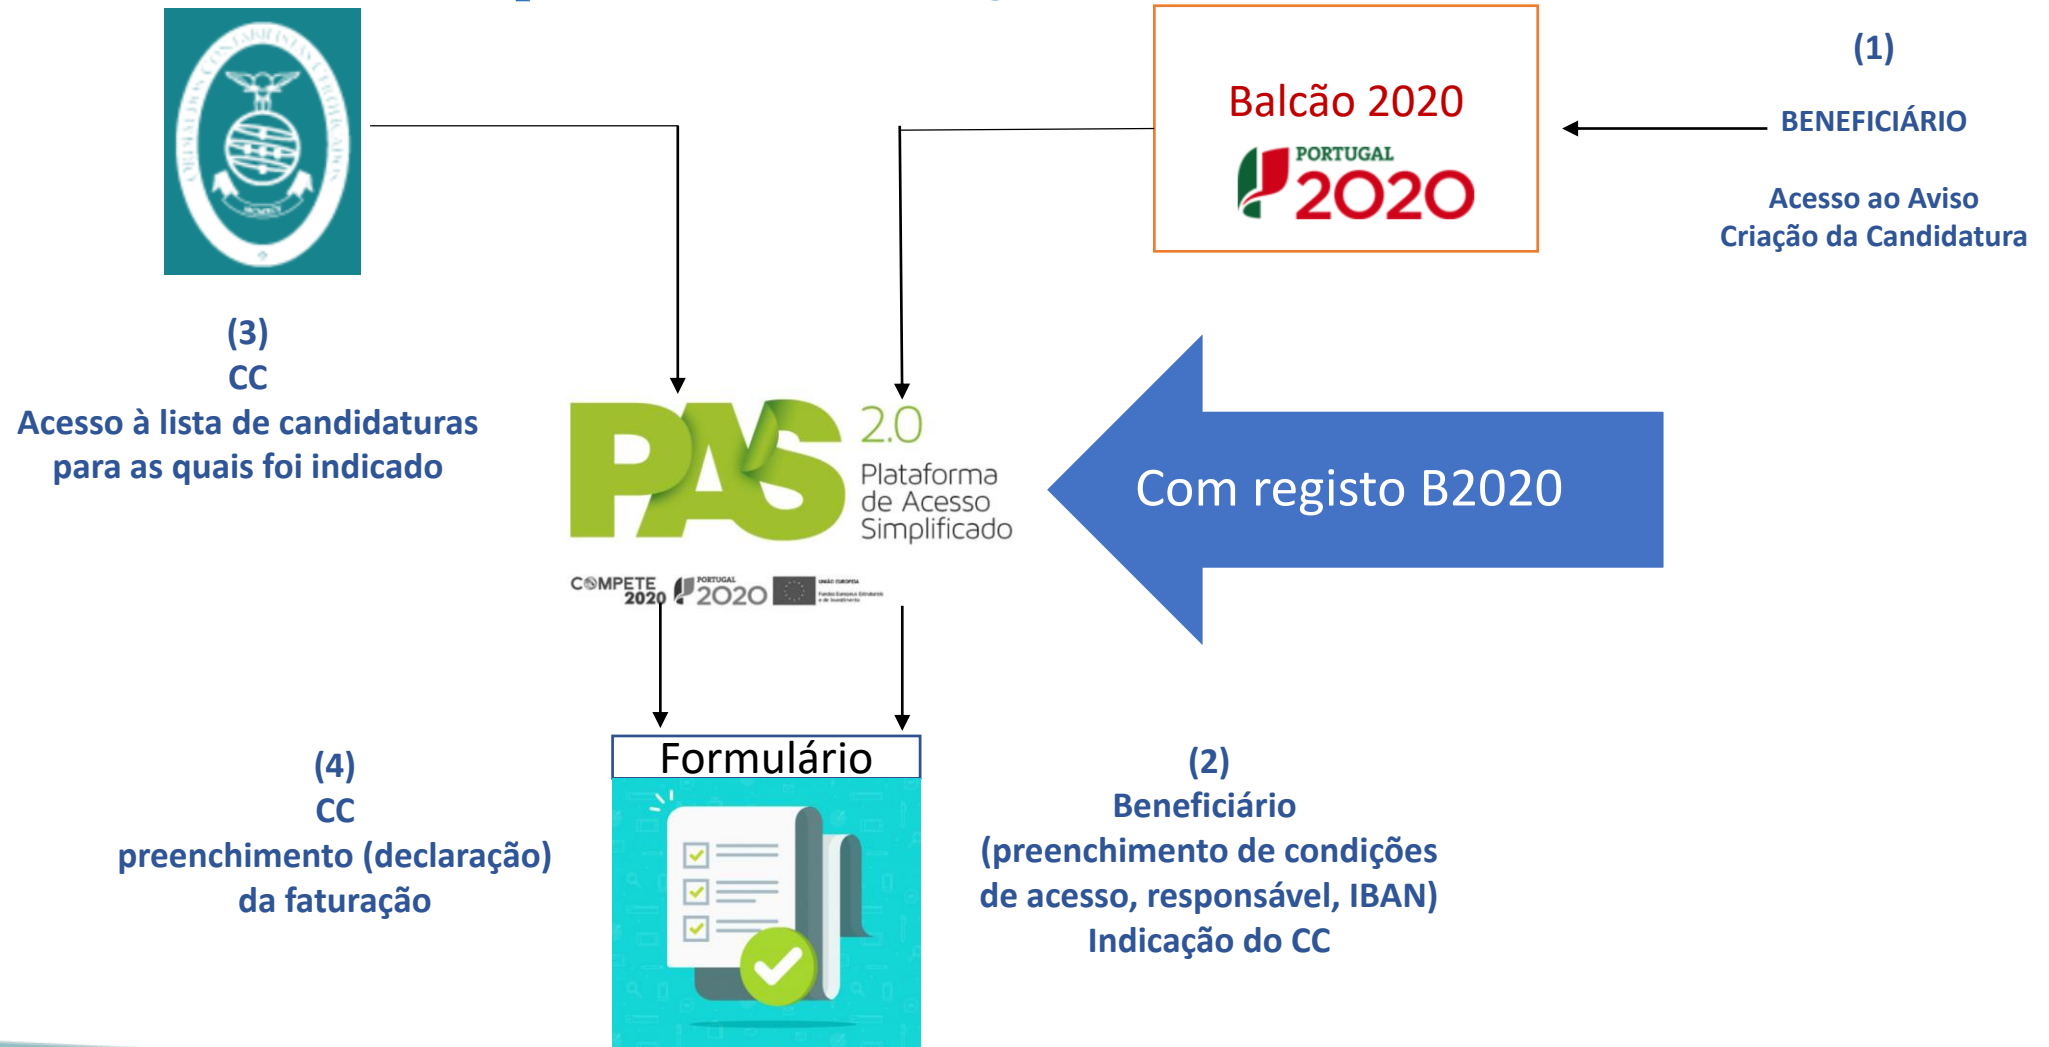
Balcão 2020

PORTUGAL 2020

(1)

BENEFICIÁRIO

Acesso ao Aviso
Criação da Candidatura

(3)
CC
Acesso à lista de candidaturas para as quais foi indicado

PAS 2.0
Plataforma de Acesso Simplificado

COMPETE 2020 PORTUGAL 2020

Com registo B2020

(4)
CC
preenchimento (declaração) da faturação

Formulário

(2)
Beneficiário
(preenchimento de condições de acesso, responsável, IBAN)
Indicação do CC